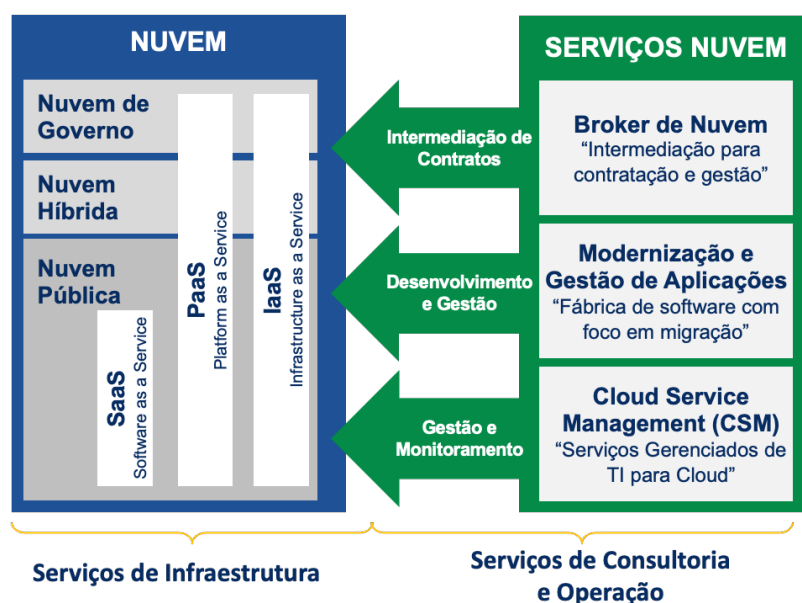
NUVEM

Nuvem de Governo

Nuvem Híbrida

Nuvem Pública

SaaS
Software as a Service

PaaS
Platform as a Service

IaaS
Infrastructure as a Service

SERVIÇOS NUVEM

Intermediação de Contratos

Desenvolvimento e Gestão

Gestão e Monitoramento

Broker de Nuvem
"Intermediação para contratação e gestão"

Modernização e Gestão de Aplicações
"Fábrica de software com foco em migração"

Cloud Service Management (CSM)
"Serviços Gerenciados de TI para Cloud"

Serviços de Infraestrutura

Serviços de Consultoria e Operação